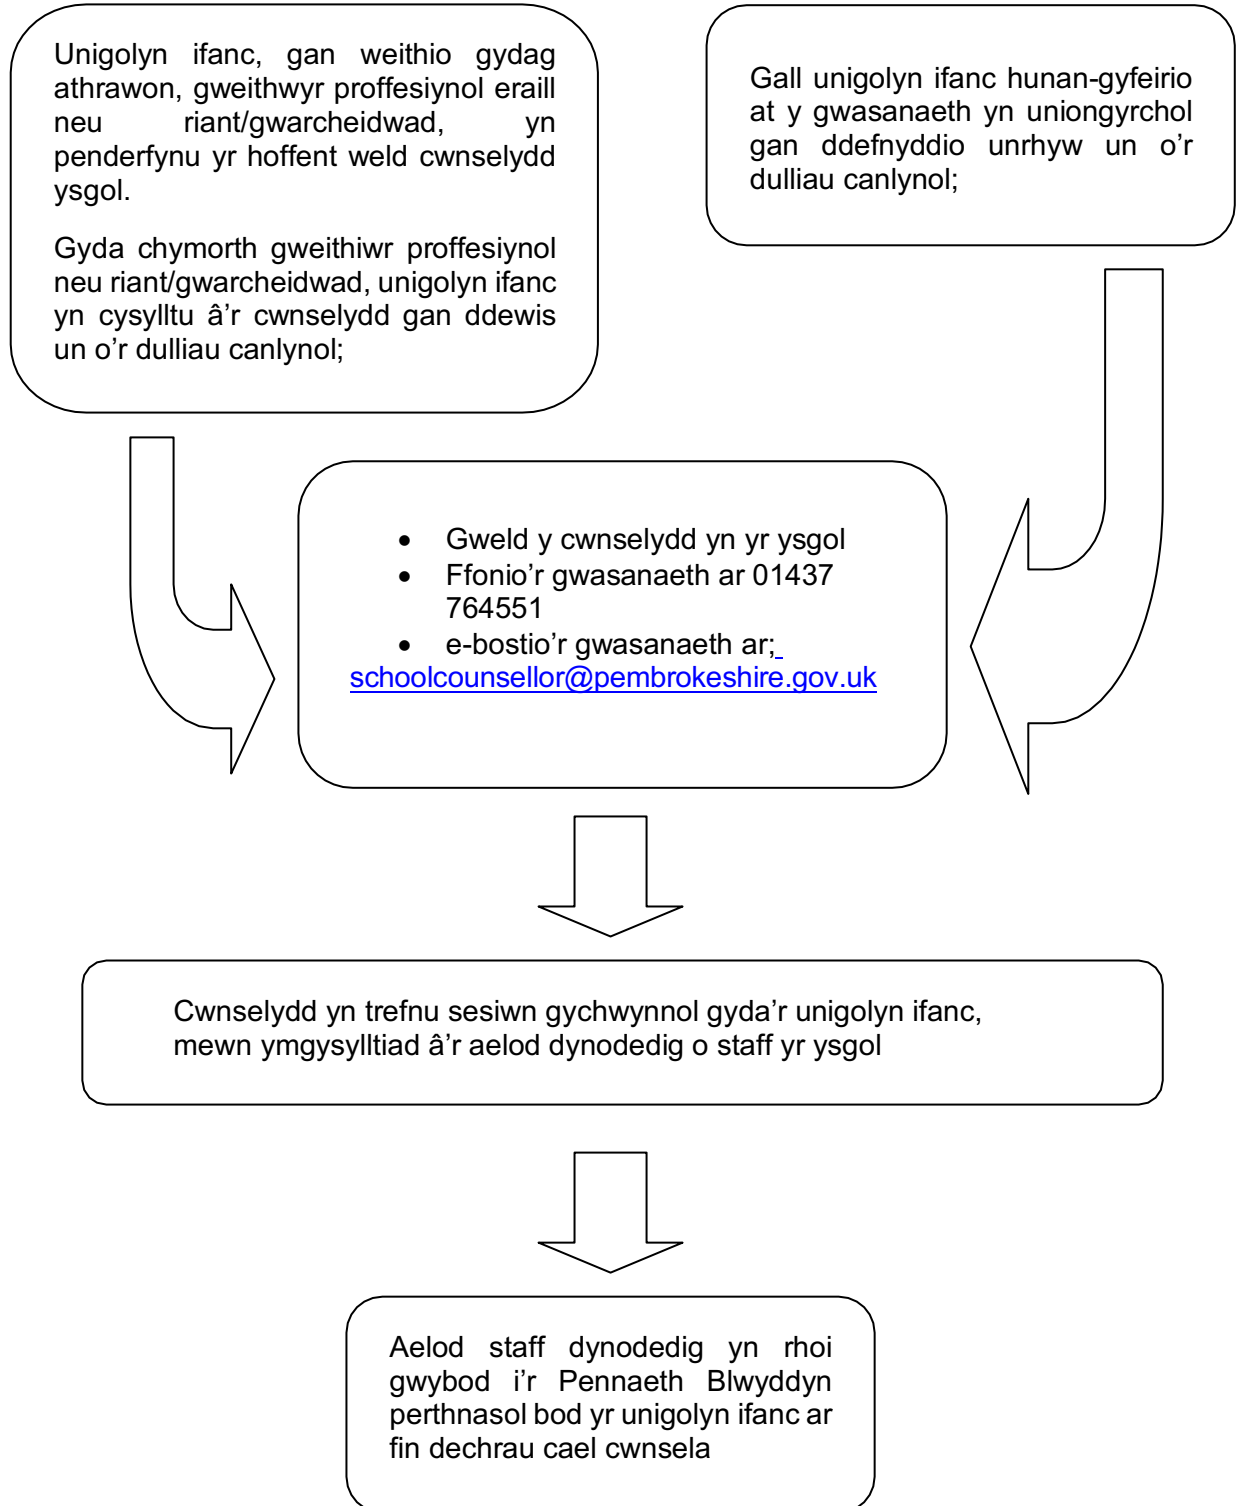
Unigolyn ifanc, gan weithio gydag athrawon, gweithwyr proffesiynol eraill neu riant/gwarcheidwad, yn penderfynu yr hoffent weld cwnselydd ysgol.

Gyda chymorth gweithiwr proffesiynol neu riant/gwarcheidwad, unigolyn ifanc yn cysylltu â'r cwnselydd gan ddewis un o'r dulliau canlynol;

Gall unigolyn ifanc hunan-gyfeirio at y gwasanaeth yn uniongyrchol gan ddefnyddio unrhyw un o'r dulliau canlynol;

- Gweld y cwnselydd yn yr ysgol
- Ffonio'r gwasanaeth ar 01437 764551
- e-bostio'r gwasanaeth ar; schoolcounsellor@pembrokeshire.gov.uk

Cwnselydd yn trefnu sesiwn gychwynnol gyda'r unigolyn ifanc, mewn ymgysylltiad â'r aelod dynodedig o staff yr ysgol

Aelod staff dynodedig yn rhoi gwybod i'r Pennaeth Blwyddyn perthnasol bod yr unigolyn ifanc ar fin dechrau cael cwnsela